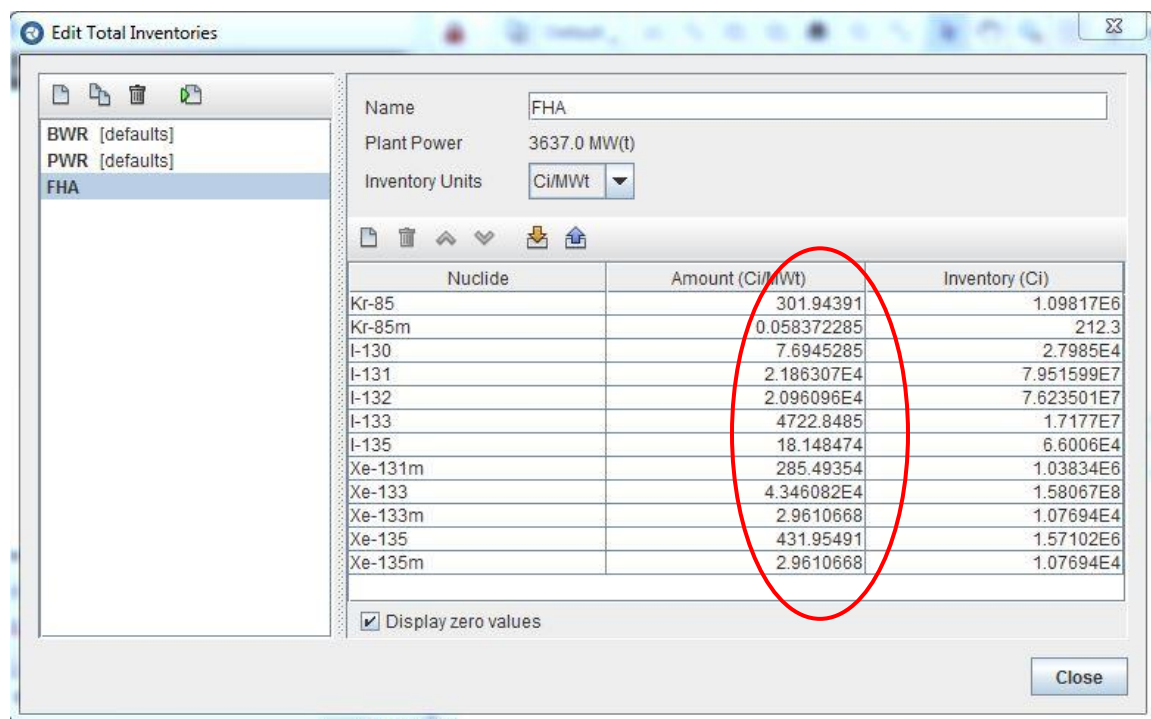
Edit Total Inventories

BWR [defaults]
PWR [defaults]
FHA

Name FHA
Plant Power 3637.0 MW(t)
Inventory Units Ci/MWt

| Nuclide | Amount (Ci/MWt) | Inventory (Ci) |
|---|---|---|
| Kr-85 | 301.94391 | 1.09817E6 |
| Kr-85m | 0.058372285 | 212.3 |
| I-130 | 7.6945285 | 2.7985E4 |
| I-131 | 2.186307E4 | 7.951599E7 |
| I-132 | 2.096096E4 | 7.623501E7 |
| I-133 | 4722.8485 | 1.7177E7 |
| I-135 | 18.148474 | 6.6006E4 |
| Xe-131m | 285.49354 | 1.03834E6 |
| Xe-133 | 4.346082E4 | 1.58067E8 |
| Xe-133m | 2.9610668 | 1.07694E4 |
| Xe-135 | 431.95491 | 1.57102E6 |
| Xe-135m | 2.9610668 | 1.07694E4 |

Display zero values

Close